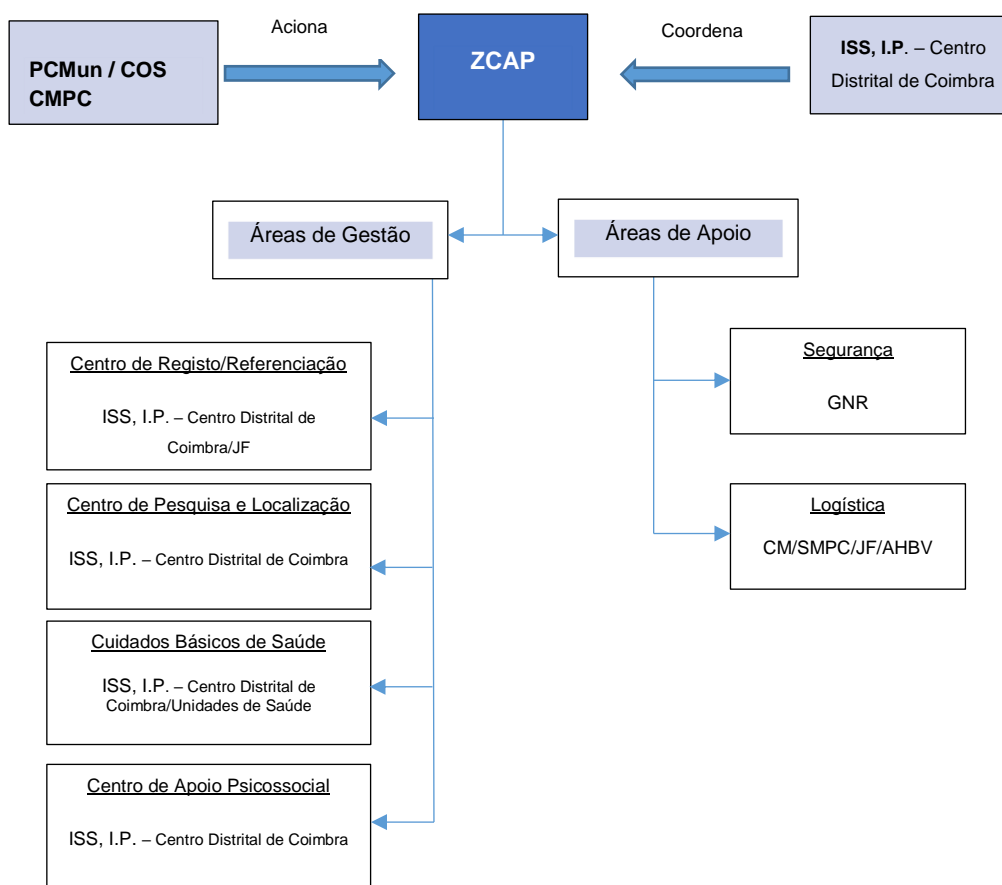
PCMun / COS CMPC

Aciona

ZCAP

Coordena

ISS, I.P. – Centro Distrital de Coimbra

Áreas de Gestão

Áreas de Apoio

Centro de Registo/Referenciação

ISS, I.P. – Centro Distrital de Coimbra/JF

Centro de Pesquisa e Localização

ISS, I.P. – Centro Distrital de Coimbra

Cuidados Básicos de Saúde

ISS, I.P. – Centro Distrital de Coimbra/Unidades de Saúde

Centro de Apoio Psicossocial

ISS, I.P. – Centro Distrital de Coimbra

Segurança

GNR

Logística

CM/SMPC/JF/AHBV